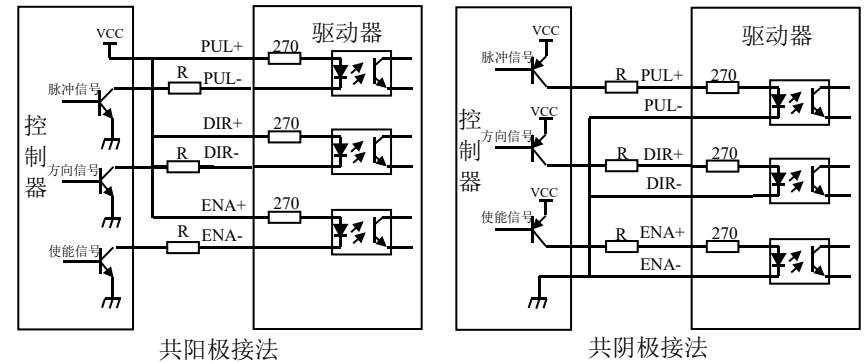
VCC
PUL+
270
驱动器
脉冲信号
R
PUL-
控
制
器
DIR+
270
R
DIR-
方向信号
ENA+
270
使能信号
R
ENA-
共阳极接法

VCC
驱动器
脉冲信号
R
PUL+
270
PUL-
控
VCC
方向信号
制
R
DIR+
270
器
DIR-
VCC
使能信号
R
ENA+
270
ENA-
共阴极接法